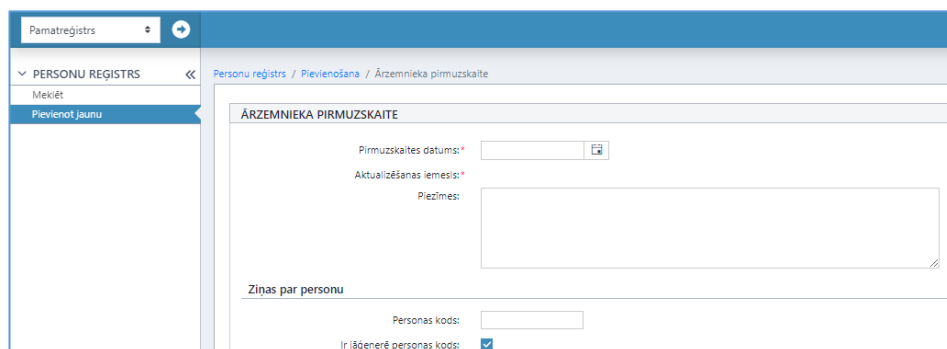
Pamatreģistrs

PERSONU REĢISTRS
Meklēt
Pievienot jaunu

Personu reģistrs / Pievienošana / Ārzemnieka pirmuzskaite

ĀRZEMNIEKA PIRMUZSKAITE

Pirmuzskaites datums:*
Aktualizēšanas iemesls:*
Piezīmes:

Ziņas par personu

Personas kods:
Ir jāģenerē personas kods: